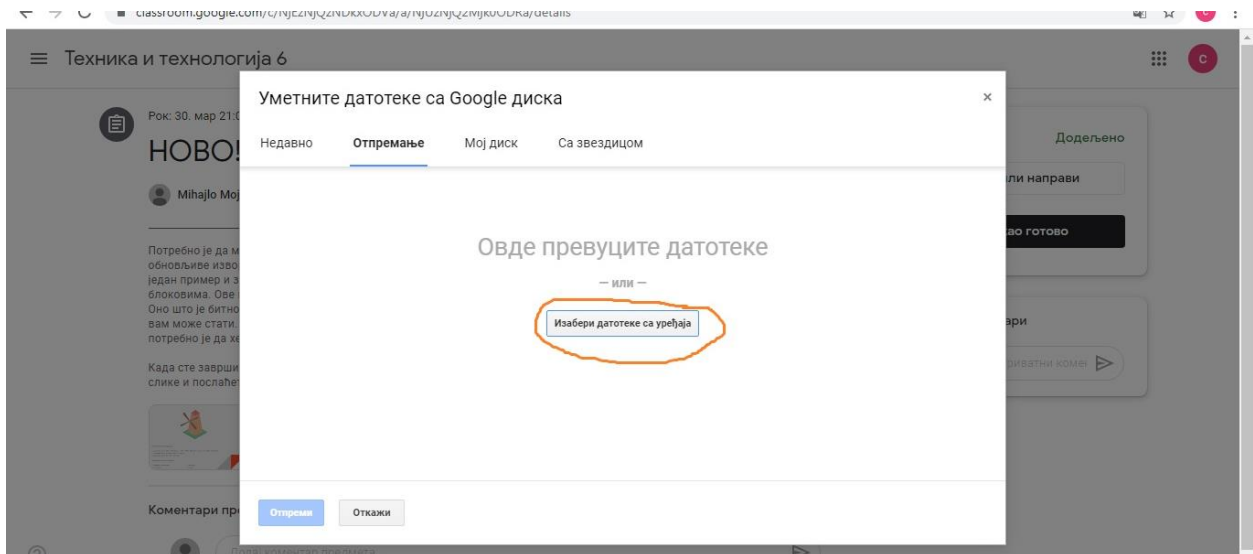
classroom.google.com/c/NjE2NjQ2NDkxODVa/a/NjU2NjQ2Mjk0ODRa/details

Техника и технологија 6

Рок: 30. мар 21:0

НОВО!

Mihajlo Moj

Потребно је да м обновљиве изво један пример и з блоковима. Ове Оно што је битно вам може стати. потребно је да хе

Када сте заврши слике и пошаљет

Коментари пр

Додељено

или направи

ао готово

ари

риватни коме

Уметните датотеке са Google диска

×

Недавно

Отпремање

Мој диск

Са звездицом

Овде превуците датотеке

— или —

Изабери датотеке са уређаја

Отпреми

Откажи

C